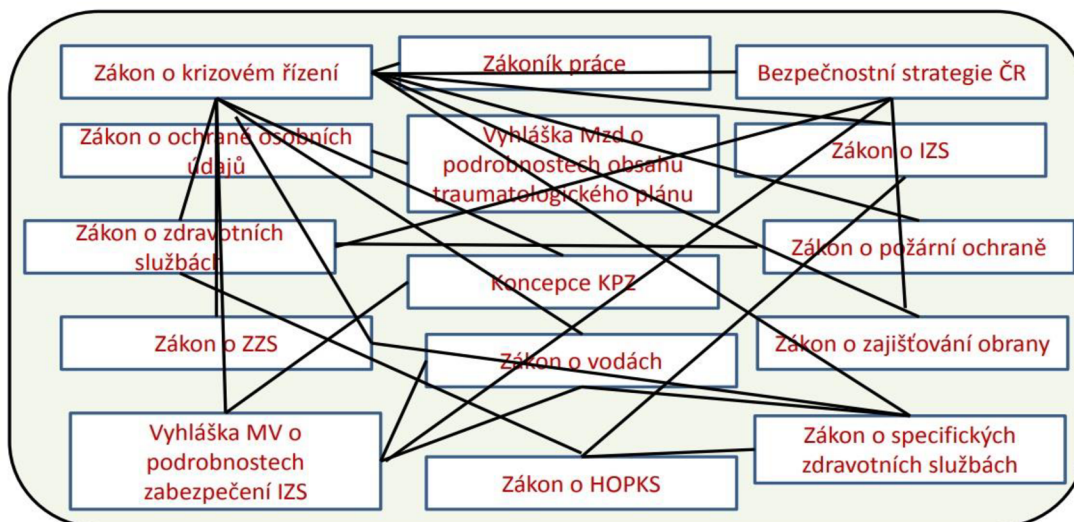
Zákon o krizovém řízení

Zákoník práce

Bezpečnostní strategie ČR

Zákon o ochraně osobních údajů

Vyhláška Mzd o podrobnostech obsahu traumatologického plánu

Zákon o IZS

Zákon o zdravotních službách

Zákon o požární ochraně

Koncepce KPZ

Zákon o ZZS

Zákon o vodách

Zákon o zajišťování obrany

Vyhláška MV o podrobnostech zabezpečení IZS

Zákon o HOPKS

Zákon o specifických zdravotních službách